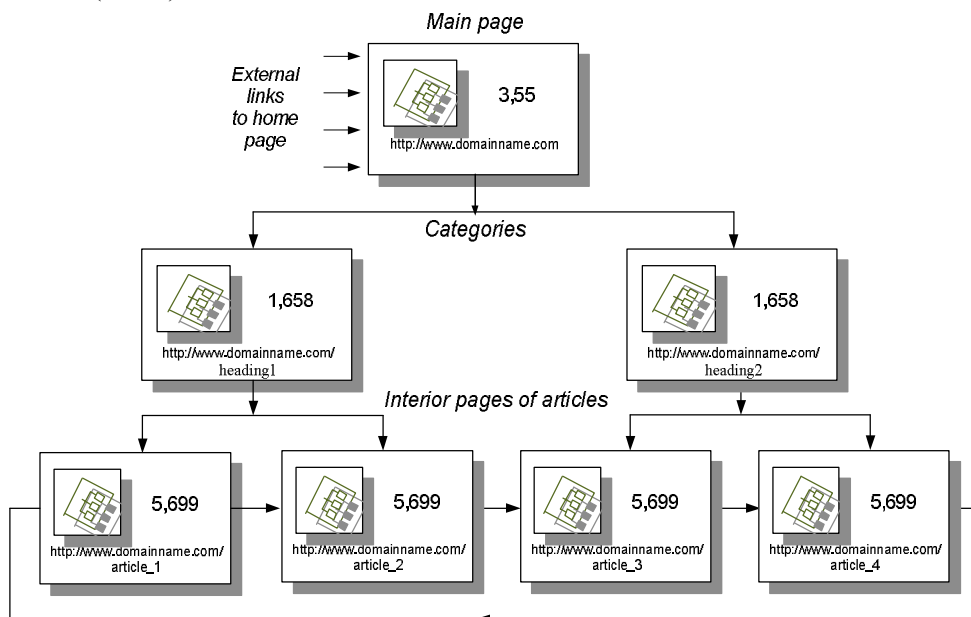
Main page

External links to home page

3,55

http://www.domainname.com

Categories

1,658

http://www.domainname.com/ heading1

1,658

http://www.domainname.com/ heading2

Interior pages of articles

5,699

http://www.domainname.com/ article_1

5,699

http://www.domainname.com/ article_2

5,699

http://www.domainname.com/ article_3

5,699

http://www.domainname.com/ article_4